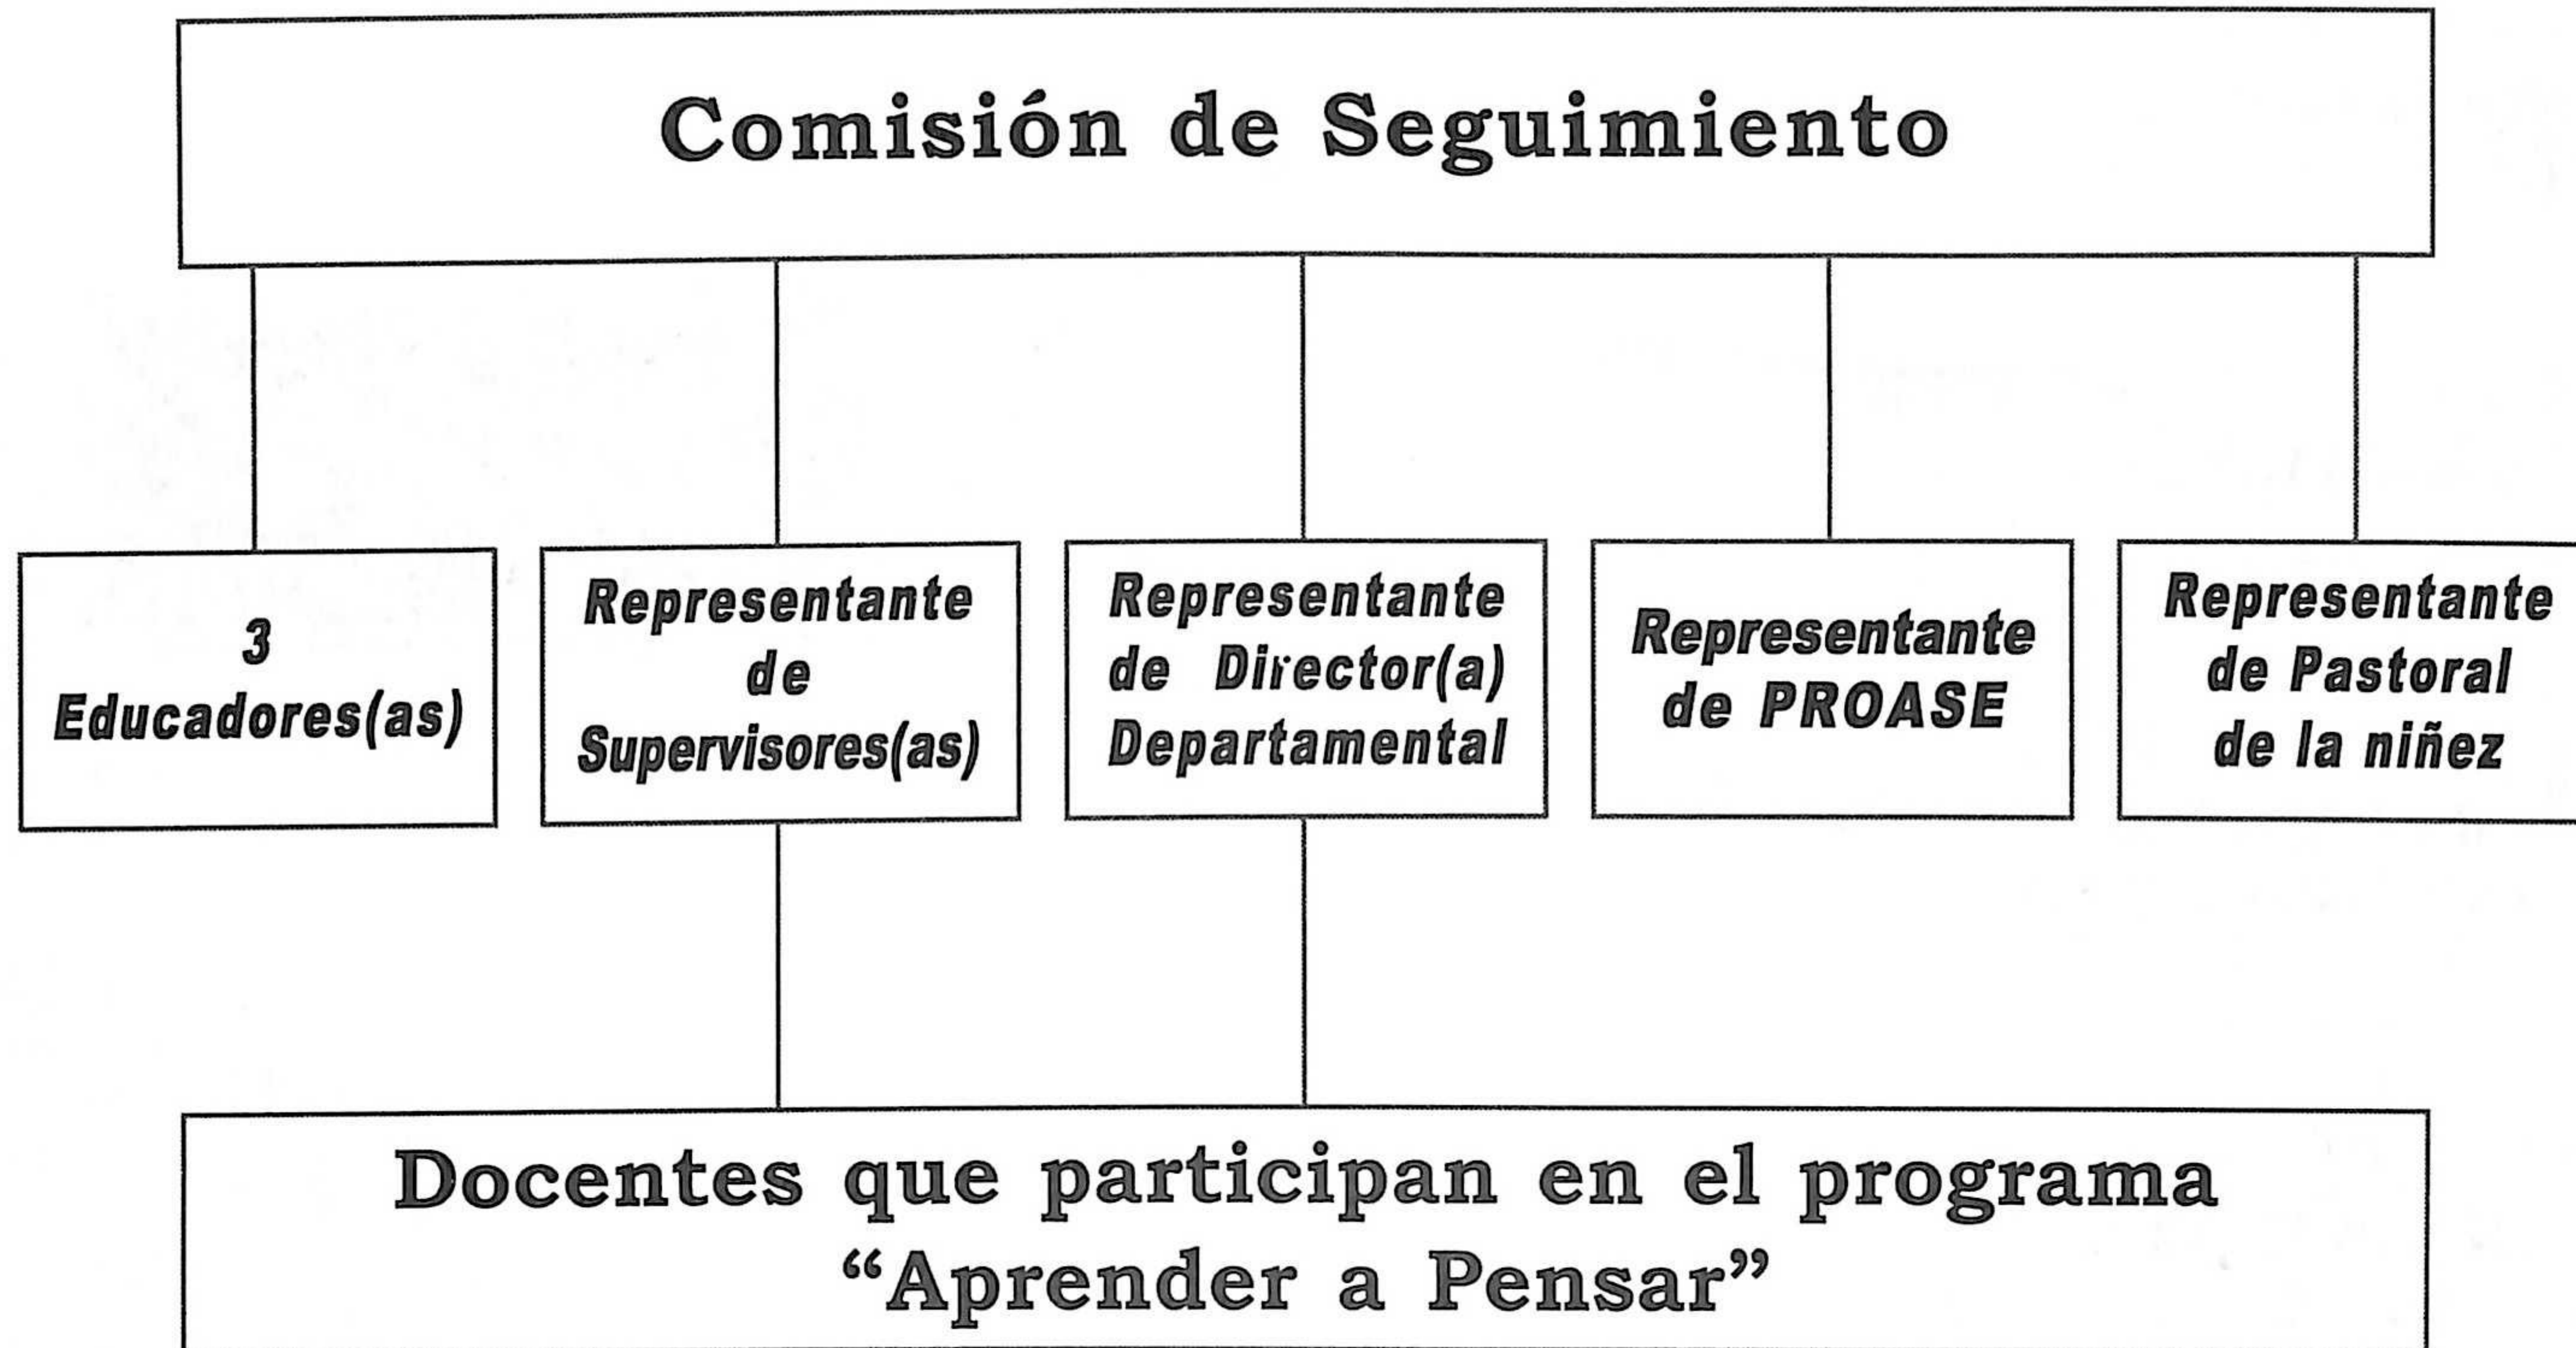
Comisión de Seguimiento

3 Educadores(as)

Representante de Supervisores(as)

Representante de Director(a) Departamental

Representante de PROASE

Representante de Pastoral de la niñez

Docentes que participan en el programa "Aprender a Pensar"